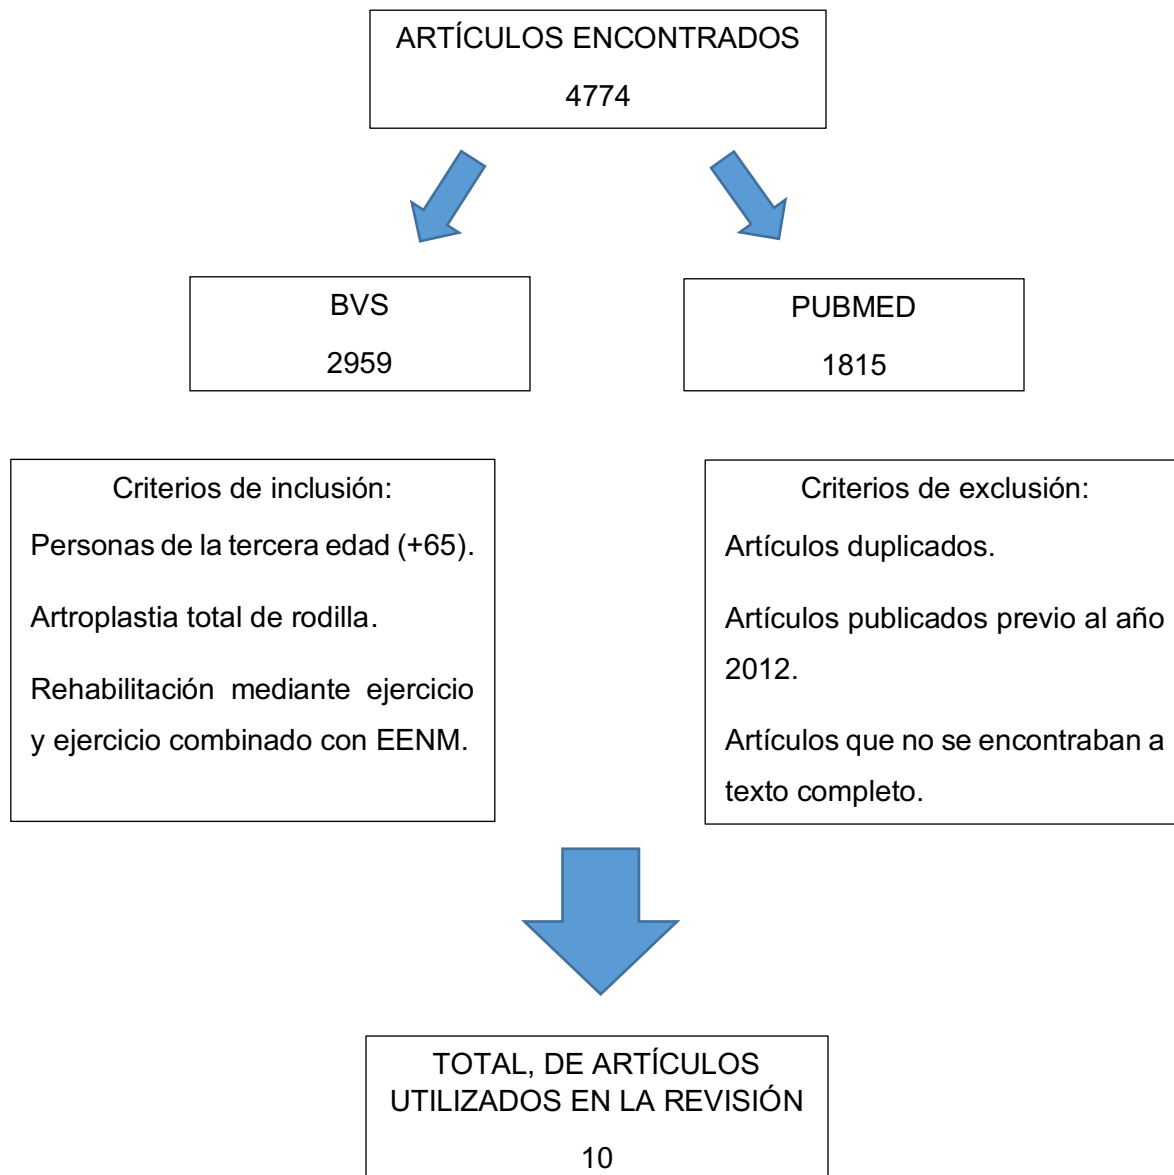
ARTÍCULOS ENCONTRADOS

4774

BVS

2959

PUBMED

1815

Criterios de inclusión:

Personas de la tercera edad (+65).

Artroplastia total de rodilla.

Rehabilitación mediante ejercicio y ejercicio combinado con EENM.

Criterios de exclusión:

Artículos duplicados.

Artículos publicados previo al año 2012.

Artículos que no se encontraban a texto completo.

TOTAL, DE ARTÍCULOS UTILIZADOS EN LA REVISIÓN

10